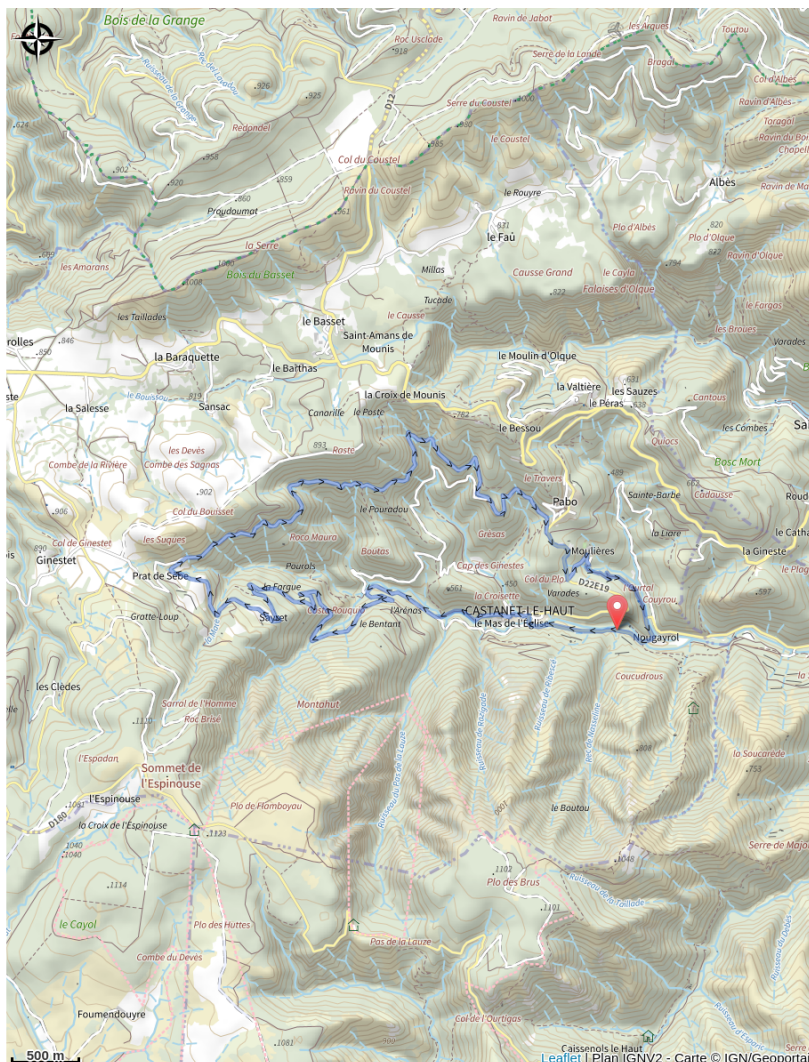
Bois de la Grange
Roc Usclade
Ravin de Jabot
les Arques
Toutou
Serre de la Lande
Bragal
Col d'Albès
Ravin d'Albès
Taragal
Ravin du Bo
Chapell
Redondel
Serre du Coustel
le Coustel
Col du Coustel
Ravin du Coustel
Albès
Ravin de M
Proudoumat
le Rouyre
le Faü
Plo d'Albès
Plo d'Olque
Ravin d'Olque
la Serre
Bois du Basset
les Amarans
Millas
Causse Grand
le Cayla
Falaises d'Olque
Tucade
le Fargas
les Taillades
le Basset
le Causse
les Broues
Saint-Amans de Mounis
rolles
la Baraquette
le Balthas
le Moulin d'Olque
Vorades
la Valtière
les Sauzes
le Péras
la Salesse
Sansac
la Croix de Mounis
Cantous
Canorille
le Poste
le Bessou
Quiocs
les Combes
Sa
les Devès
Combe de la Rivière
Combe des Sagnas
Roste
le Travers
Bosc Mort
Pabo
Sainte-Barbe
Cadausse
Roud
Col du Bouisset
le Pouradou
la Liare
le Catha
Gresas
Col de Ginestet
les Sugues
Roco Mauro
Boutas
Moulières
la Gineste
le Plo
Ginestet
Cap des Ginestes
Col du Plo
Prat de Sebe
Pourols
Varades
D22E19
Quirtal
Couyrou
la Forgue
la Croisette
CASTANET-LE-HAUT
Gratte-Loup
Sauzet
Costo Rouge
l'Arénas
le Mas de l'Église
Nougayrol
le Bentant
les Clèdes
Coucudrous
Sarrol de l'Homme
Roc Brise
Montahut
l'Espadan
Sommet de l'Espinouse
la Soucarède
l'Espinouse
Plo de Flamboyau
D180
la Croix de l'Espinouse
le Boutou
Serre de Majo
Plo des Brus
le Cayol
Plo des Huttes
Combe du Devès
Pas de la Lauze
Foumendouyre
Col de l'Ourtigas
Caissenols le Haut
500 m
Leaflet | Plan IGNV2 - Carte © IGN/Geoporta